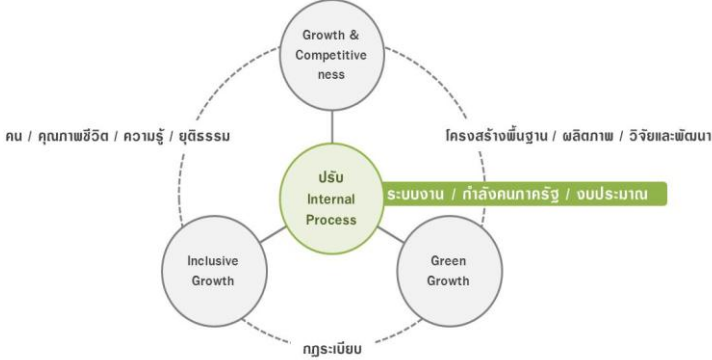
Growth & Competitiveness

คน / คุณภาพชีวิต / ความรู้ / ยุติธรรม

โครงสร้างพื้นฐาน / ผลิตภาพ / วิจัยและพัฒนา

ปรับ Internal Process

ระบบงาน / กำลังคนภาครัฐ / งบประมาณ

Inclusive Growth

Green Growth

กฎระเบียบ